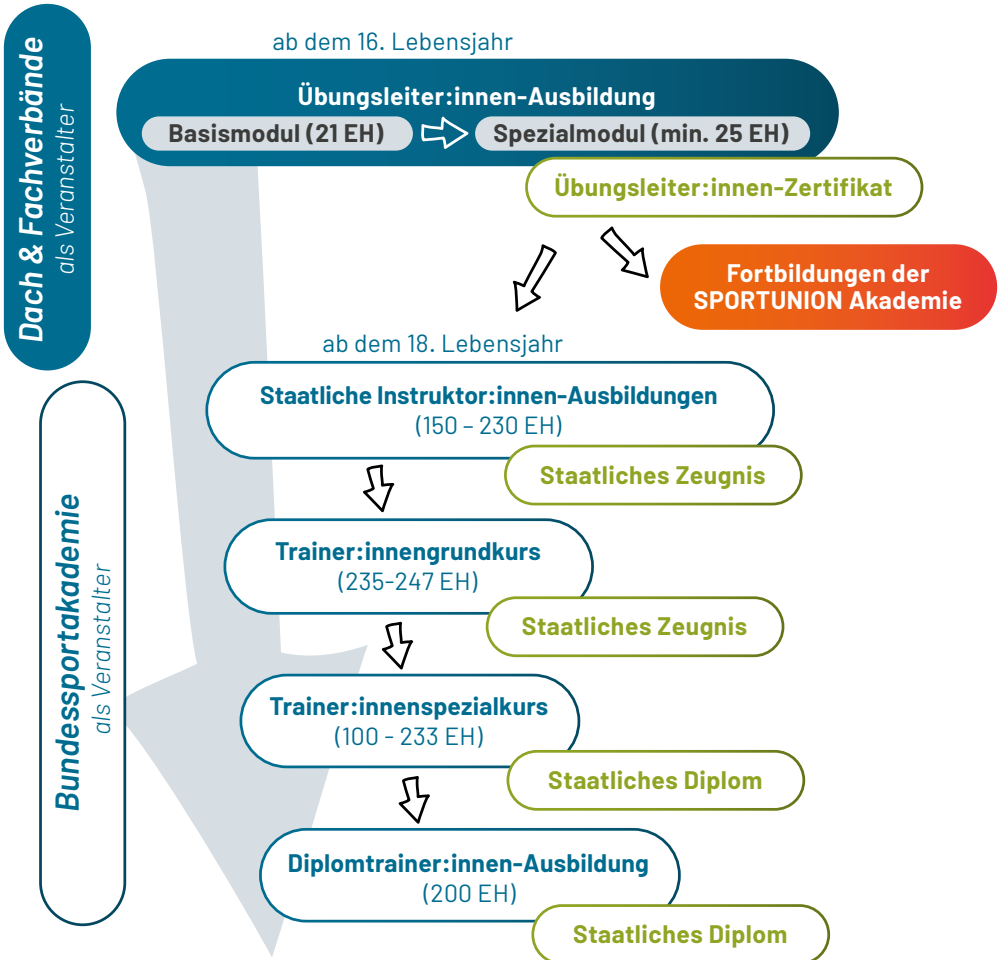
Dach & Fachverbände
als Veranstalter

ab dem 16. Lebensjahr

Übungsleiter:innen-Ausbildung

Basismodul (21 EH)

Spezialmodul (min. 25 EH)

Übungsleiter:innen-Zertifikat

Fortbildungen der SPORTUNION Akademie

Bundessportakademie
als Veranstalter

ab dem 18. Lebensjahr

Staatliche Instruktor:innen-Ausbildungen
(150 – 230 EH)

Staatliches Zeugnis

Trainer:innengrundkurs
(235-247 EH)

Staatliches Zeugnis

Trainer:innenspezialkurs
(100 - 233 EH)

Staatliches Diplom

Diplomtrainer:innen-Ausbildung
(200 EH)

Staatliches Diplom